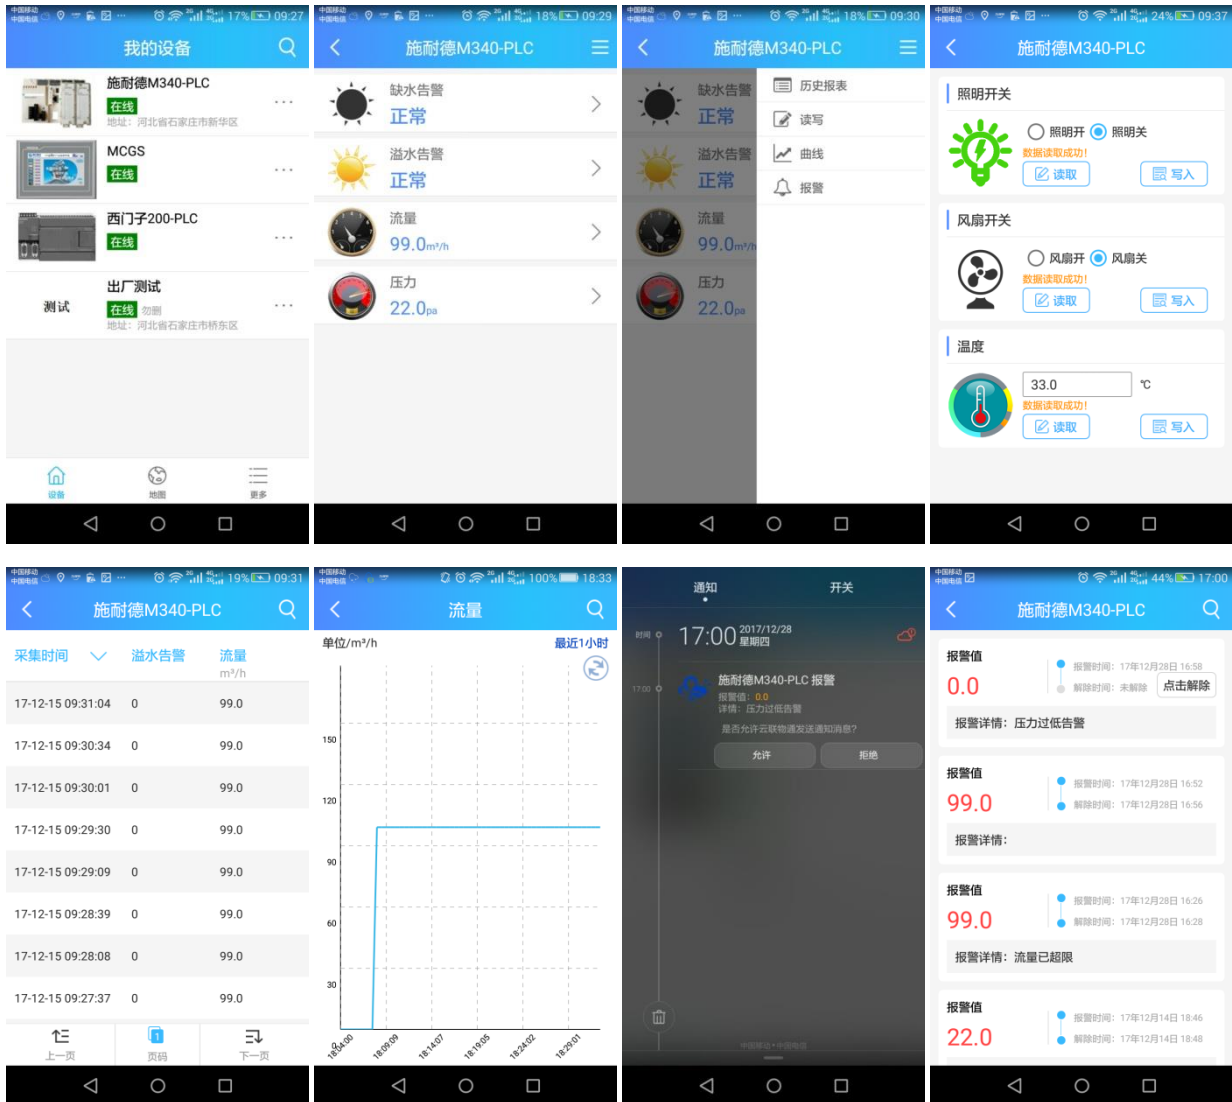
中国移动 中国电信 17% 09:27
我的设备
施耐德M340-PLC
在线
地址：河北省石家庄市新华区
MCGS
在线
西门子200-PLC
在线
测试
出厂测试
在线 勿删
地址：河北省石家庄市桥东区
设备 地图 更多

中国移动 中国电信 18% 09:29
施耐德M340-PLC
缺水告警
正常
溢水告警
正常
流量
99.0m³/h
压力
22.0pa

中国移动 中国电信 18% 09:30
施耐德M340-PLC
缺水告警
正常
溢水告警
正常
流量
99.0m³/h
压力
22.0pa
历史报表
读写
曲线
报警

中国移动 中国电信 24% 09:37
施耐德M340-PLC
照明开关
照明开 照明关
数据读取成功!
读取 写入
风扇开关
风扇开 风扇关
数据读取成功!
读取 写入
温度
33.0 ℃
数据读取成功!
读取 写入

中国移动 中国电信 19% 09:31
施耐德M340-PLC
| 采集时间 | 溢水告警 | 流量 m³/h |
|---|---|---|
| 17-12-15 09:31:04 | 0 | 99.0 |
| 17-12-15 09:30:34 | 0 | 99.0 |
| 17-12-15 09:30:01 | 0 | 99.0 |
| 17-12-15 09:29:30 | 0 | 99.0 |
| 17-12-15 09:29:09 | 0 | 99.0 |
| 17-12-15 09:28:39 | 0 | 99.0 |
| 17-12-15 09:28:08 | 0 | 99.0 |
| 17-12-15 09:27:37 | 0 | 99.0 |
上一页 页码 下一页

中国移动 中国电信 100% 18:33
流量
单位/m³/h 最近1小时
150 120 90 60 30
18:04:00 18:09:09 18:14:07 18:19:05 18:24:02 18:29:01

通知 开关
时间 17:00 2017/12/28 星期四
17:00
施耐德M340-PLC 报警
报警值：0.0
详情：压力过低告警
是否允许云联物通发送通知消息?
允许 拒绝
中国移动 • 中国电信

中国移动 中国电信 44% 17:00
施耐德M340-PLC
报警值
0.0
报警时间：17年12月28日 16:58
解除时间：未解除
点击解除
报警详情：压力过低告警
报警值
99.0
报警时间：17年12月28日 16:52
解除时间：17年12月28日 16:56
报警详情：
报警值
99.0
报警时间：17年12月28日 16:26
解除时间：17年12月28日 16:28
报警详情：流量已超限
报警值
22.0
报警时间：17年12月14日 18:46
解除时间：17年12月14日 18:48